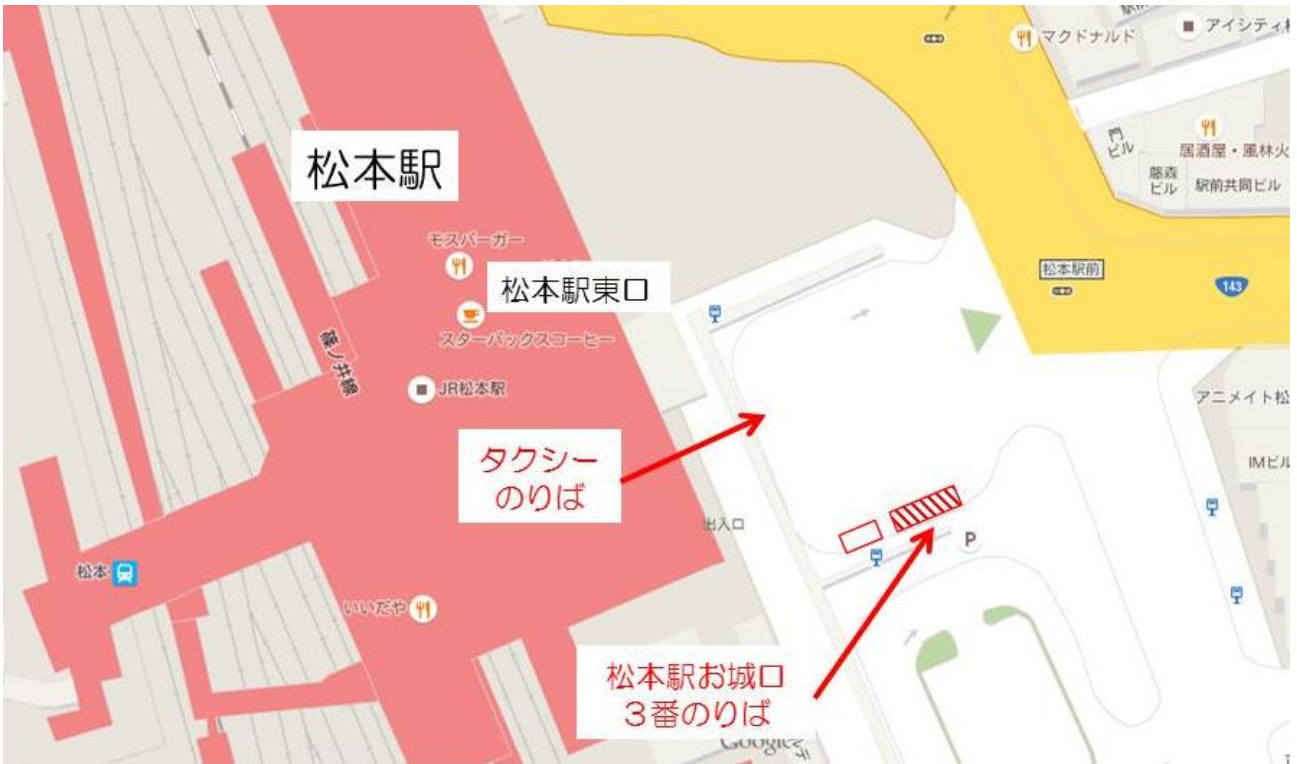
松本駅

マクドナルド
アイシティ

門ビル
居酒屋・風林火
藤森ビル
駅前共同ビル

モスバーガー
松本駅東口
スターバックスコーヒー
JR松本駅
篠ノ井線

松本駅前
143

アニメイト松
IMビル

タクシーのりば

出入口
P

松本

いいだや

松本駅お城口
3番のりば

Google